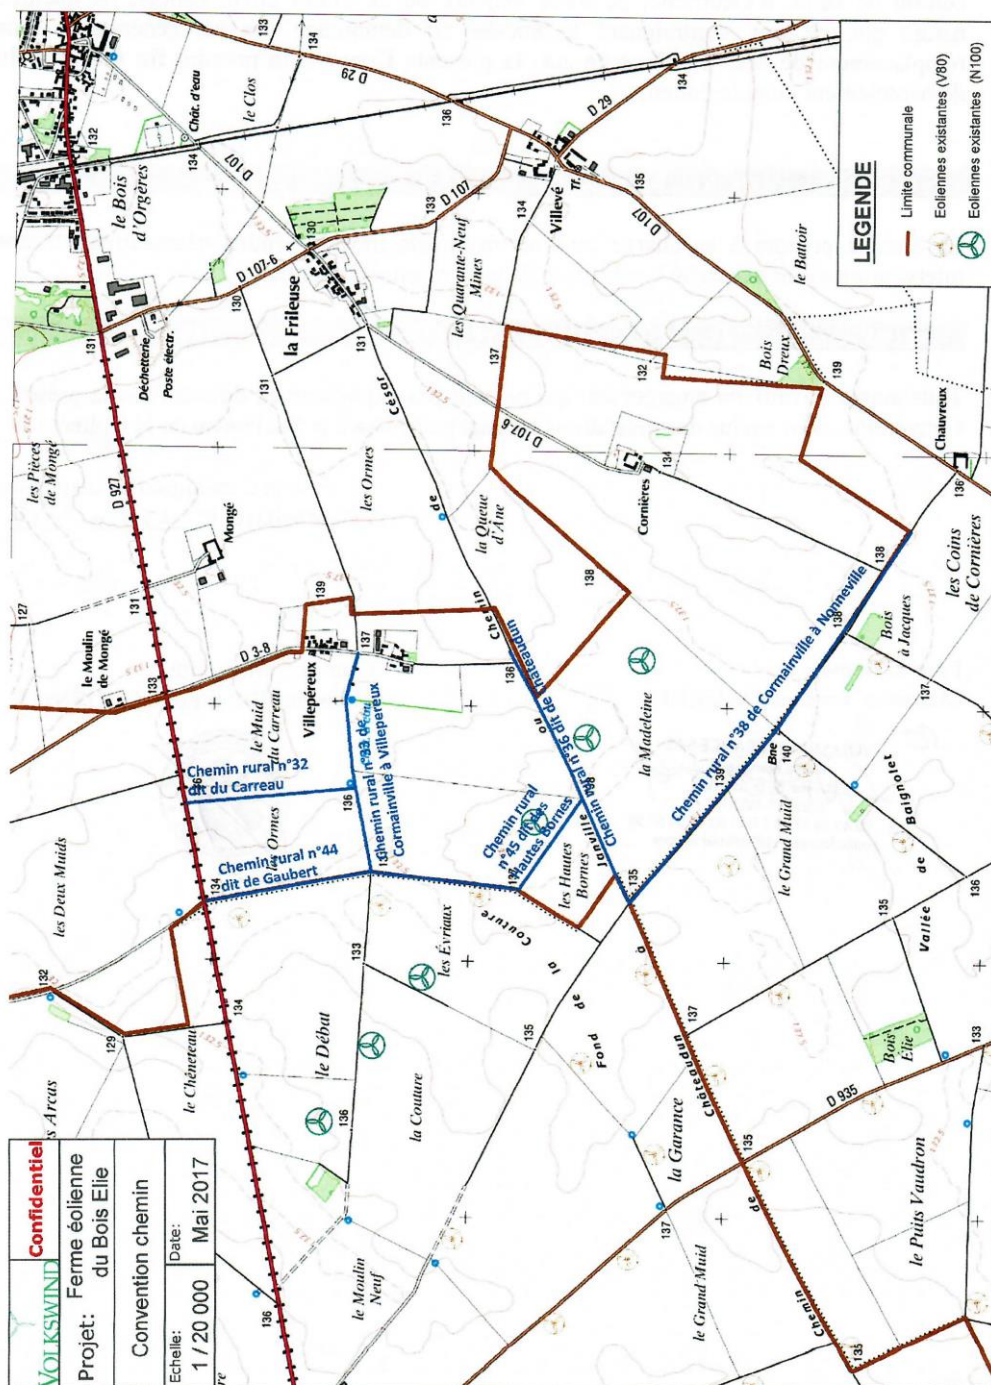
LEGENDE
Limite communale
Eoliennes existantes (V90)
Eoliennes existantes (N100)

VOLKSWIND Confidentiel
Projet: Ferme éolienne du Bois Elie
Convention chemin
Echelle: 1 / 20 000
Date: Mai 2017

Chemin rural n°32 dit du Carreau
Chemin rural n°33 de Cormainville à Villepéreux
Chemin rural n°44 dit de Gaubert
Chemin rural n°45 dit des Hautes Bornes
Chemin rural n°36 dit de Janville au Tronchet
Chemin rural n°38 de Cormainville à Nonneville

le Bois d'Orgères
Chât. d'eau
le Clos
D 29
D 107
D 107-6
la Frileuse
Déchetterie
Poste électr.
les Quarante-Neuf Mines
Villevé
le Battoir
Bois Dreux
Chauvreux
les Pièces de Mongé
D 927
Mongé
Césat
les Ormes
la Queue d'Ane
Cornières
les Coins de Cornières
Bois à Jacques
le Moulin de Mongé
D 3-8
Villepéreux
le Muid du Carreau
la Madeleine
le Grand Muid
Baignolet
Bne
les Deux Muids
Ormes
les Hautes Bornes
les Evriaux
la Couture
le Chêneteau
le Débat
la Couture
Fond
Vallée
Bois Elie
Châteaudun
D 935
la Garance
le Puits Vaudron
le Moulin Neuf
le Grand Muid
Chemin de
Arcas
133
134
136
132
131
130
135
137
139
138
127
129
140